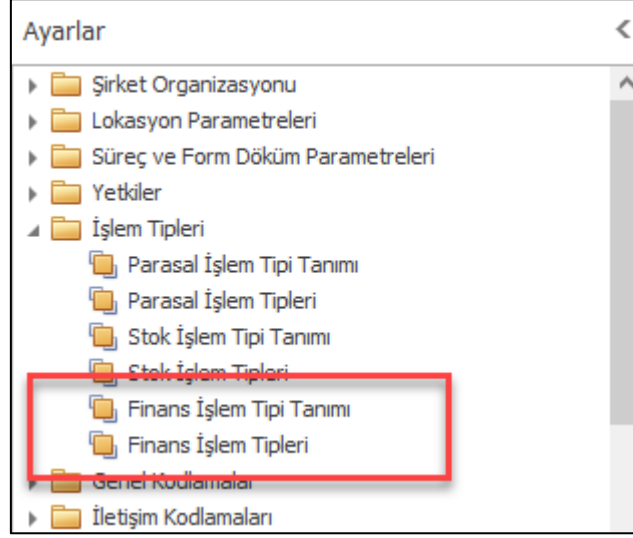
Ayarlar

Şirket Organizasyonu
Lokasyon Parametreleri
Süreç ve Form Döküm Parametreleri
Yetkiler
İşlem Tipleri
Parasal İşlem Tipi Tanımı
Parasal İşlem Tipleri
Stok İşlem Tipi Tanımı
Stok İşlem Tipleri
Finans İşlem Tipi Tanımı
Finans İşlem Tipleri
Genel Kodlamalar
İletişim Kodlamaları